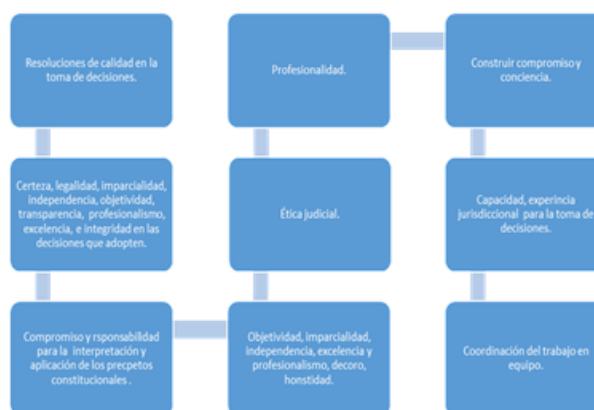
Resoluciones de calidad en la toma de decisiones.

Certeza, legalidad, imparcialidad, independencia, objetividad, transparencia, profesionalismo, excelencia, e integridad en las decisiones que adopten.

Compromiso y rsponsabilidad para la interpretación y aplicación de los precpetos constitucionales .

Profesionalidad.

Ética judicial.

Objetividad, imparcialidad, independencia, excelencia y profesionalismo, decoro, honstidad.

Construir compromiso y conciencia.

Capacidad, experiencia jurisdiccional para la toma de decisiones.

Coordinación del trabajo en equipo.